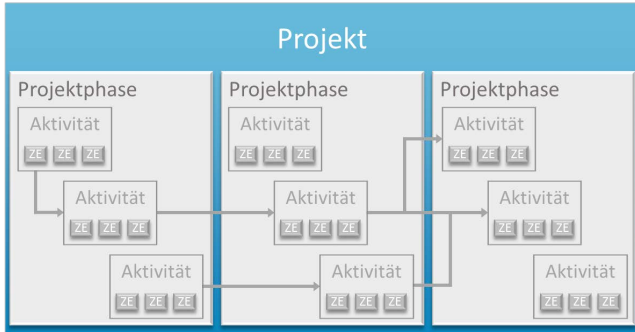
Projekt

Projektphase

Aktivität
ZE ZE ZE

Aktivität
ZE ZE ZE

Aktivität
ZE ZE ZE

Projektphase

Aktivität
ZE ZE ZE

Aktivität
ZE ZE ZE

Aktivität
ZE ZE ZE

Projektphase

Aktivität
ZE ZE ZE

Aktivität
ZE ZE ZE

Aktivität
ZE ZE ZE